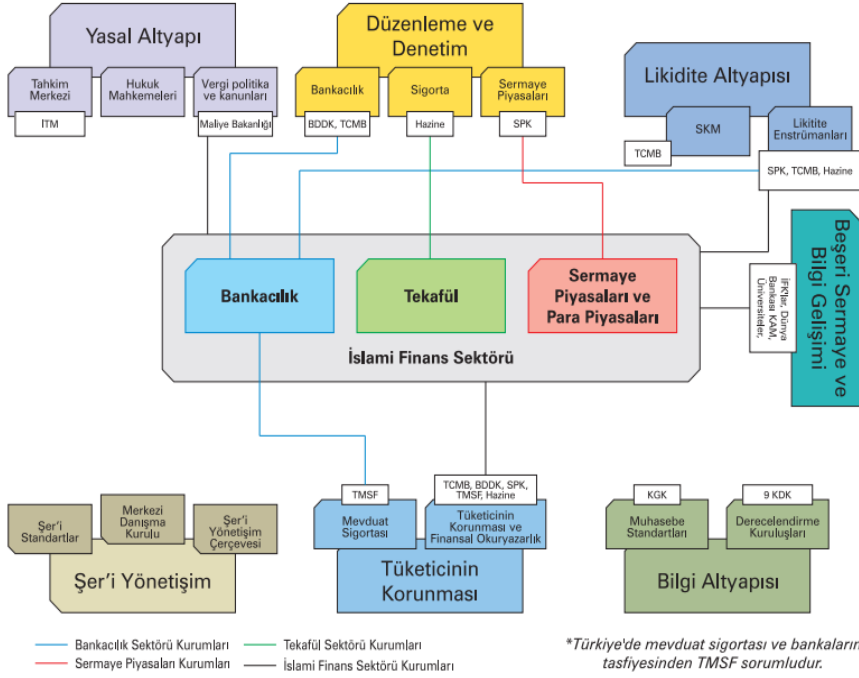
Yasal Altyapı

Tahkim Merkezi

İTM

Hukuk Mahkemeleri

Vergi politika ve kanunları

Maliye Bakanlığı

Düzenleme ve Denetim

Bankacılık

BDDK, TCMB

Sigorta

Hazine

Sermaye Piyasaları

SPK

Likidite Altyapısı

SKM

TCMB

Likitite Enstrümanları

SPK, TCMB, Hazine

Beşeri Sermaye ve Bilgi Gelişimi

İFKİ'lar, Dünya Bankası KAM, Üniversiteler.

Bankacılık

Tekafül

Sermaye Piyasaları ve Para Piyasaları

İslami Finans Sektörü

Merkezi Danışma Kurulu

Şer'i Standartlar

Şer'i Yönetişim Çerçevesi

Şer'i Yönetişim

TMSF

Mevduat Sigortası

TCMB, BDDK, SPK, TMSF, Hazine

Tüketicinin Korunması ve Finansal Okuryazarlık

Tüketicinin Korunması

KGK

Muhasebe Standartları

9 KDK

Derecelendirme Kuruluşları

Bilgi Altyapısı

Bankacılık Sektörü Kurumları
Sermaye Piyasaları Kurumları
Tekafül Sektörü Kurumları
İslami Finans Sektörü Kurumları

*Türkiye'de mevduat sigortası ve bankaların tasfiyesinden TMSF sorumludur.